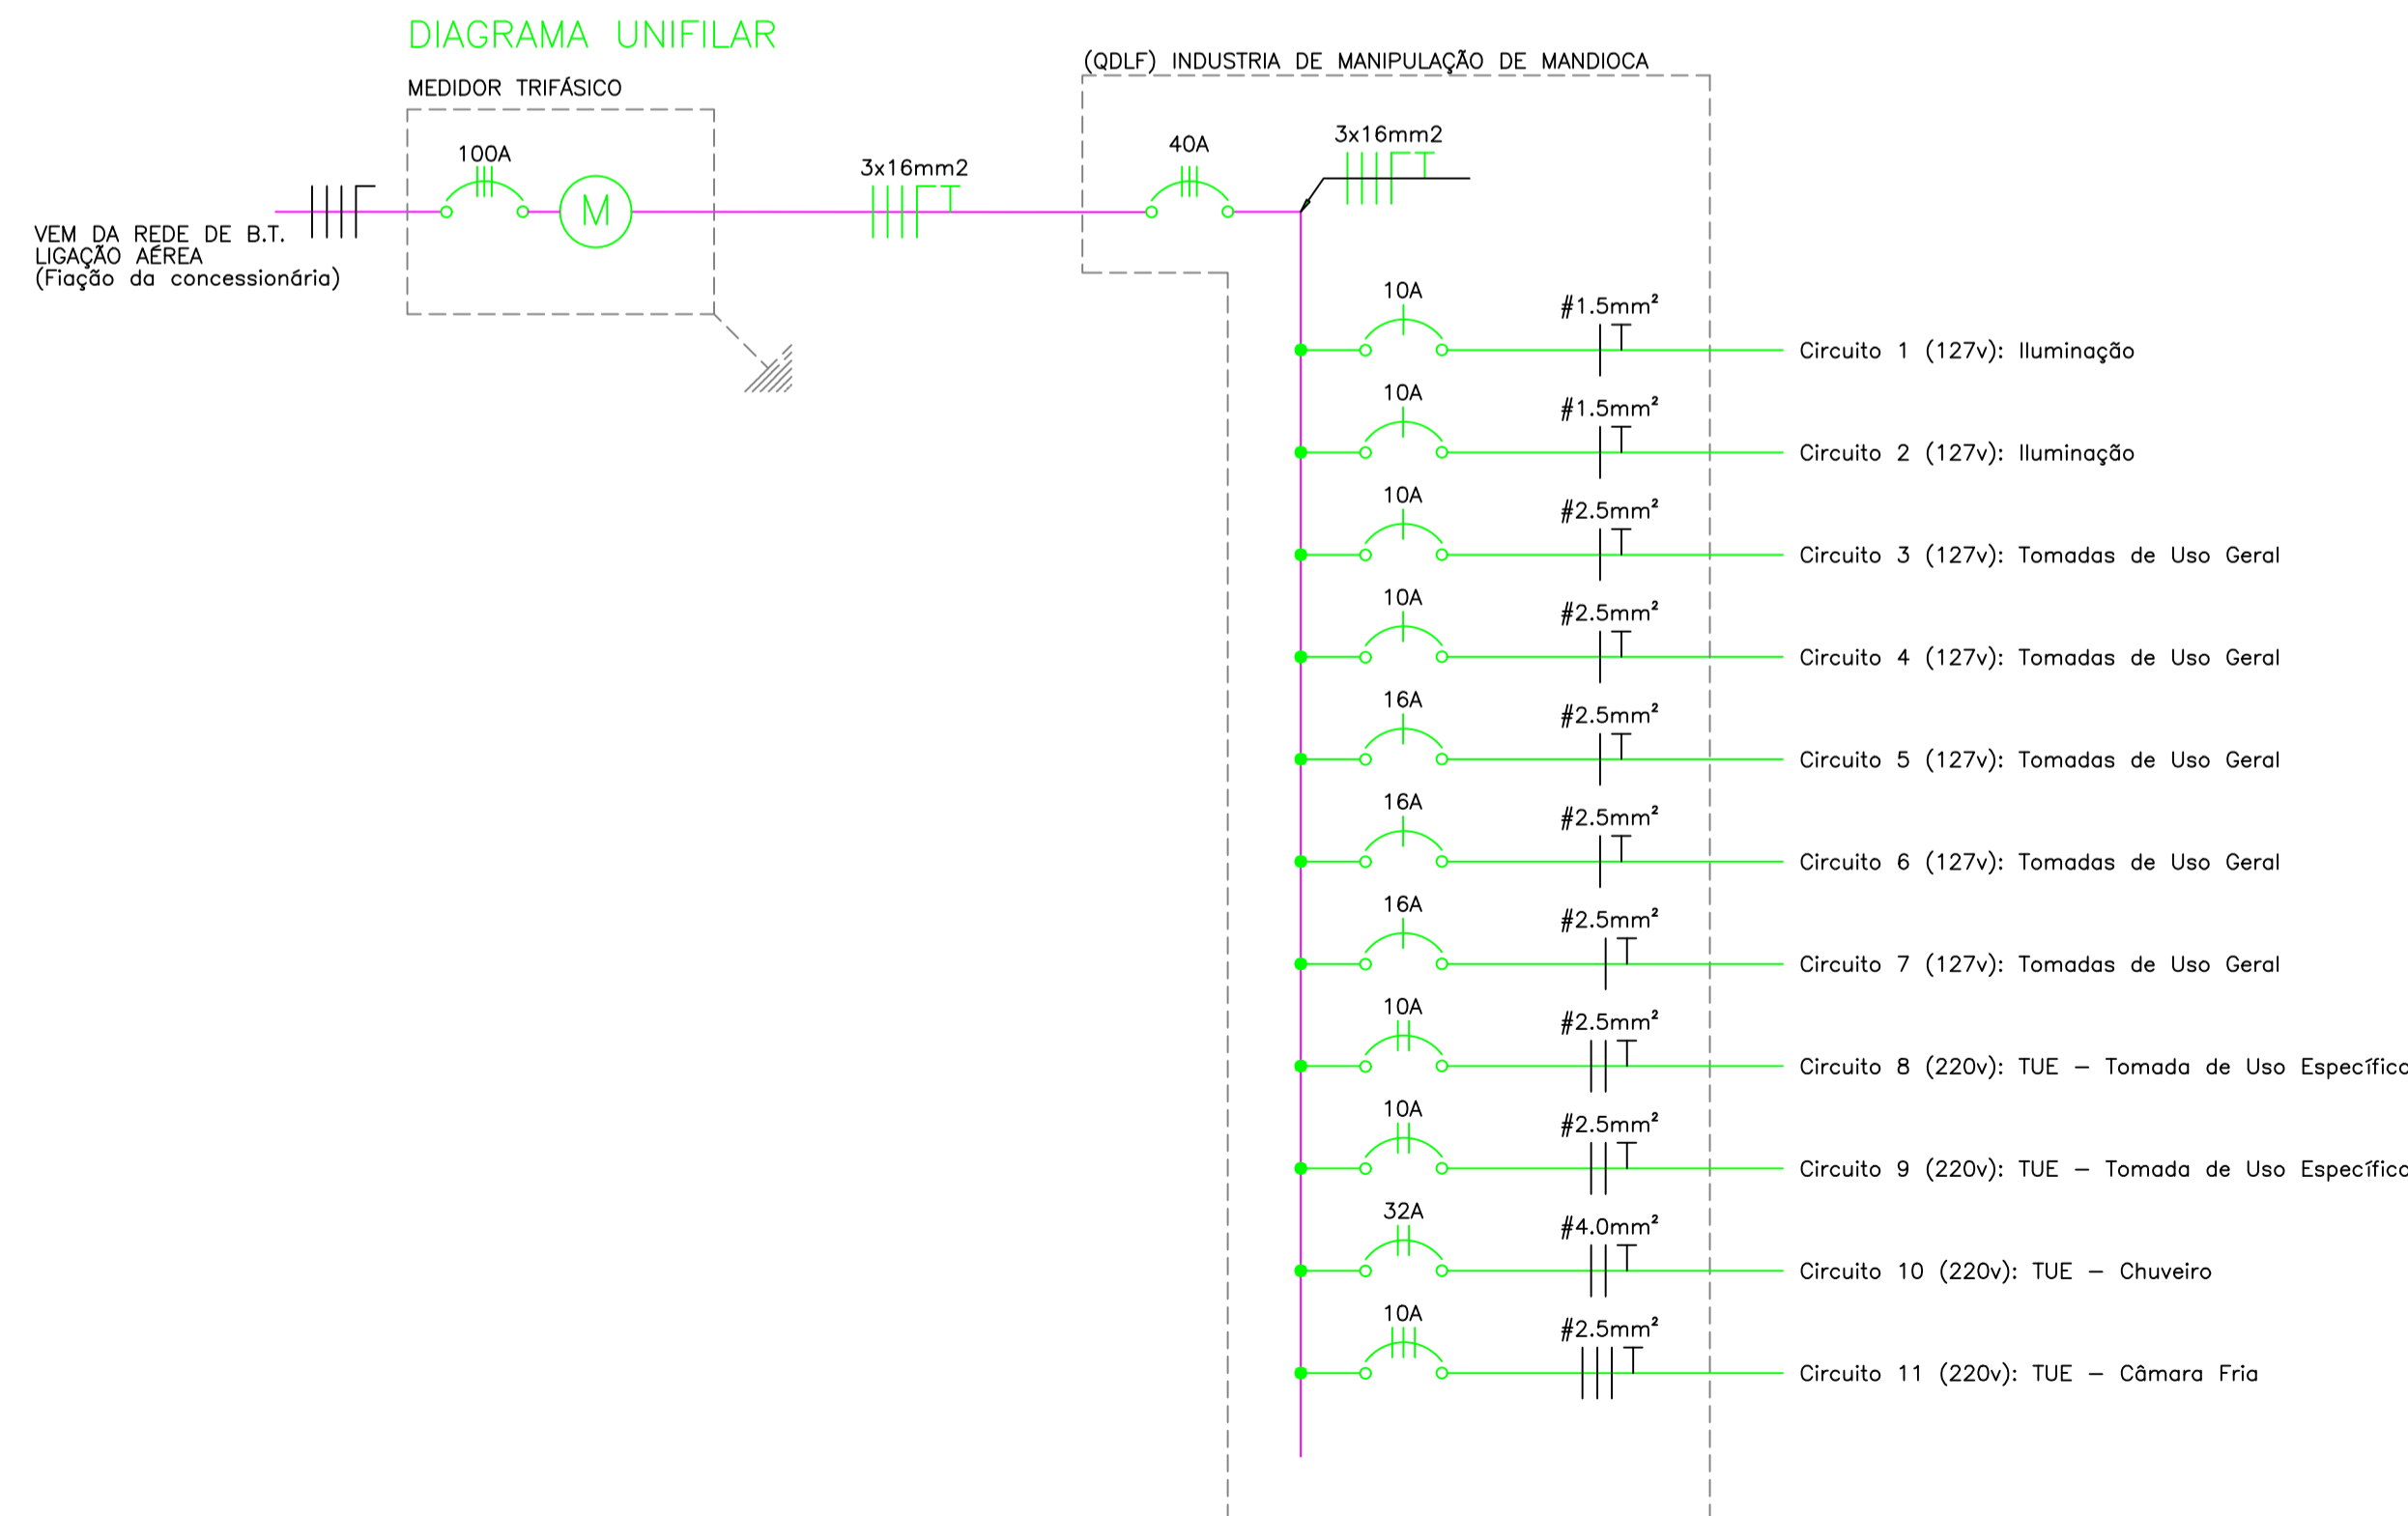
DIAGRAMA UNIFILAR

MEDIDOR TRIFÁSICO

(QDLF) INDUSTRIA DE MANIPULAÇÃO DE MANDIOCA

100A

M

3x16mm2

40A

3x16mm2

VEM DA REDE DE B.T.
LIGAÇÃO AÉREA
(Fiação da concessionária)

10A #1.5mm² Circuito 1 (127v): Iluminação

10A #1.5mm² Circuito 2 (127v): Iluminação

10A #2.5mm² Circuito 3 (127v): Tomadas de Uso Geral

10A #2.5mm² Circuito 4 (127v): Tomadas de Uso Geral

16A #2.5mm² Circuito 5 (127v): Tomadas de Uso Geral

16A #2.5mm² Circuito 6 (127v): Tomadas de Uso Geral

16A #2.5mm² Circuito 7 (127v): Tomadas de Uso Geral

10A #2.5mm² Circuito 8 (220v): TUE – Tomada de Uso Específic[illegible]

10A #2.5mm² Circuito 9 (220v): TUE – Tomada de Uso Específic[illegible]

32A #4.0mm² Circuito 10 (220v): TUE – Chuveiro

10A #2.5mm² Circuito 11 (220v): TUE – Câmara Fria